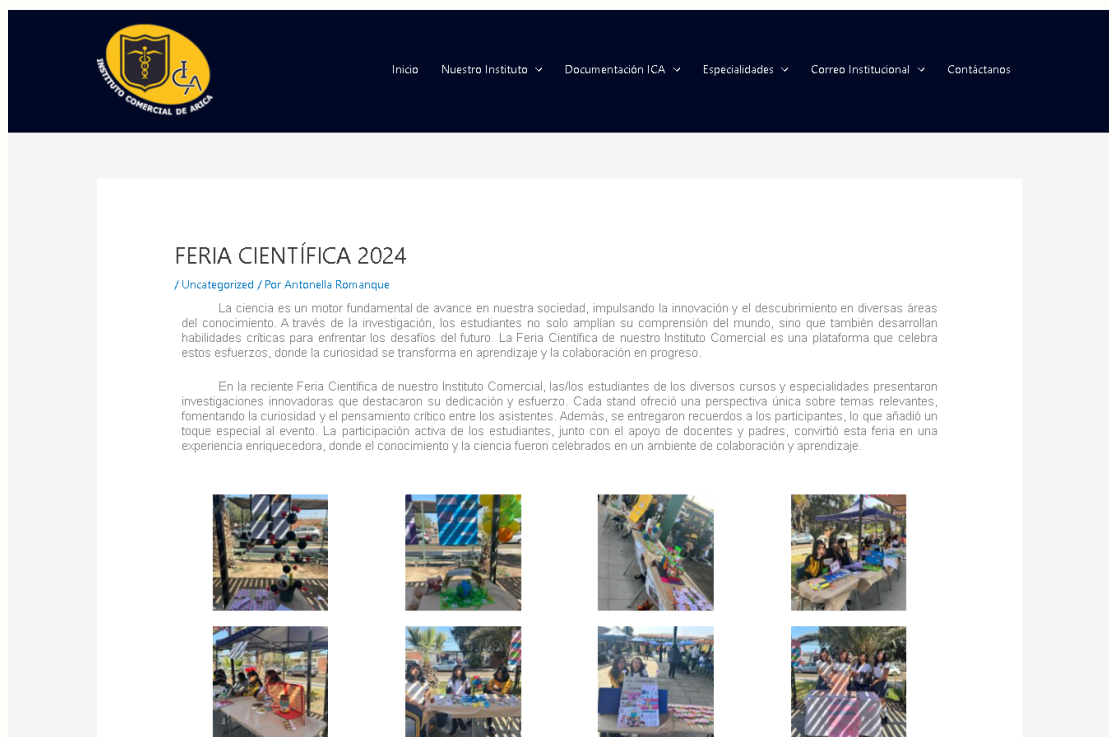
ICA
INSTITUTO COMERCIAL DE ARICA

Inicio Nuestro Instituto Documentación ICA Especialidades Correo Institucional Contáctanos

FERIA CIENTÍFICA 2024

/ Uncategorized / Por Antonella Romanque

La ciencia es un motor fundamental de avance en nuestra sociedad, impulsando la innovación y el descubrimiento en diversas áreas del conocimiento. A través de la investigación, los estudiantes no solo amplían su comprensión del mundo, sino que también desarrollan habilidades críticas para enfrentar los desafíos del futuro. La Feria Científica de nuestro Instituto Comercial es una plataforma que celebra estos esfuerzos, donde la curiosidad se transforma en aprendizaje y la colaboración en progreso.

En la reciente Feria Científica de nuestro Instituto Comercial, las/los estudiantes de los diversos cursos y especialidades presentaron investigaciones innovadoras que destacaron su dedicación y esfuerzo. Cada stand ofreció una perspectiva única sobre temas relevantes, fomentando la curiosidad y el pensamiento crítico entre los asistentes. Además, se entregaron recuerdos a los participantes, lo que añadió un toque especial al evento. La participación activa de los estudiantes, junto con el apoyo de docentes y padres, convirtió esta feria en una experiencia enriquecedora, donde el conocimiento y la ciencia fueron celebrados en un ambiente de colaboración y aprendizaje.